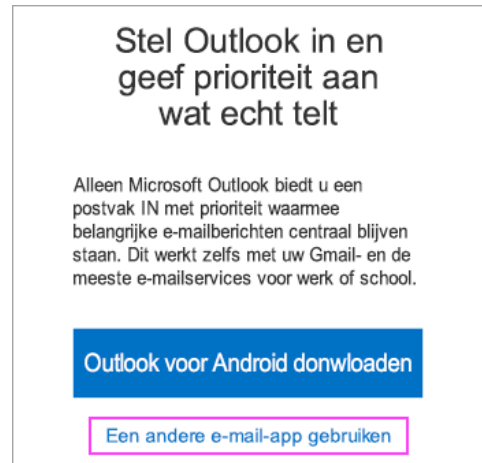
Stel Outlook in en geef prioriteit aan wat echt telt

Alleen Microsoft Outlook biedt u een postvak IN met prioriteit waarmee belangrijke e-mailberichten centraal blijven staan. Dit werkt zelfs met uw Gmail- en de meeste e-mailservices voor werk of school.

Outlook voor Android donwloaden

Een andere e-mail-app gebruiken